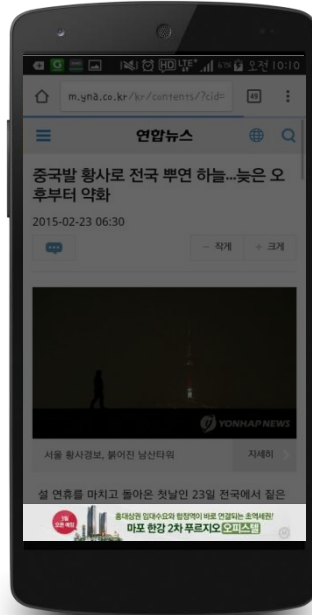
HD LTE 오전 10:10

m.yna.co.kr/kr/contents/?cid=

49

연합뉴스

중국발 황사로 전국 뿌연 하늘...늦은 오후부터 약화

2015-02-23 06:30

- 작게

+ 크게

YONHAP NEWS

서울 황사경보, 붉어진 남산타워

자세히

설 연휴를 마치고 돌아온 첫날인 23일 전국에서 짙은

홍대상권 임대수요와 합정역이 바로 연결되는 초역세권!

마포 한강 2차 푸르지오 오피스텔